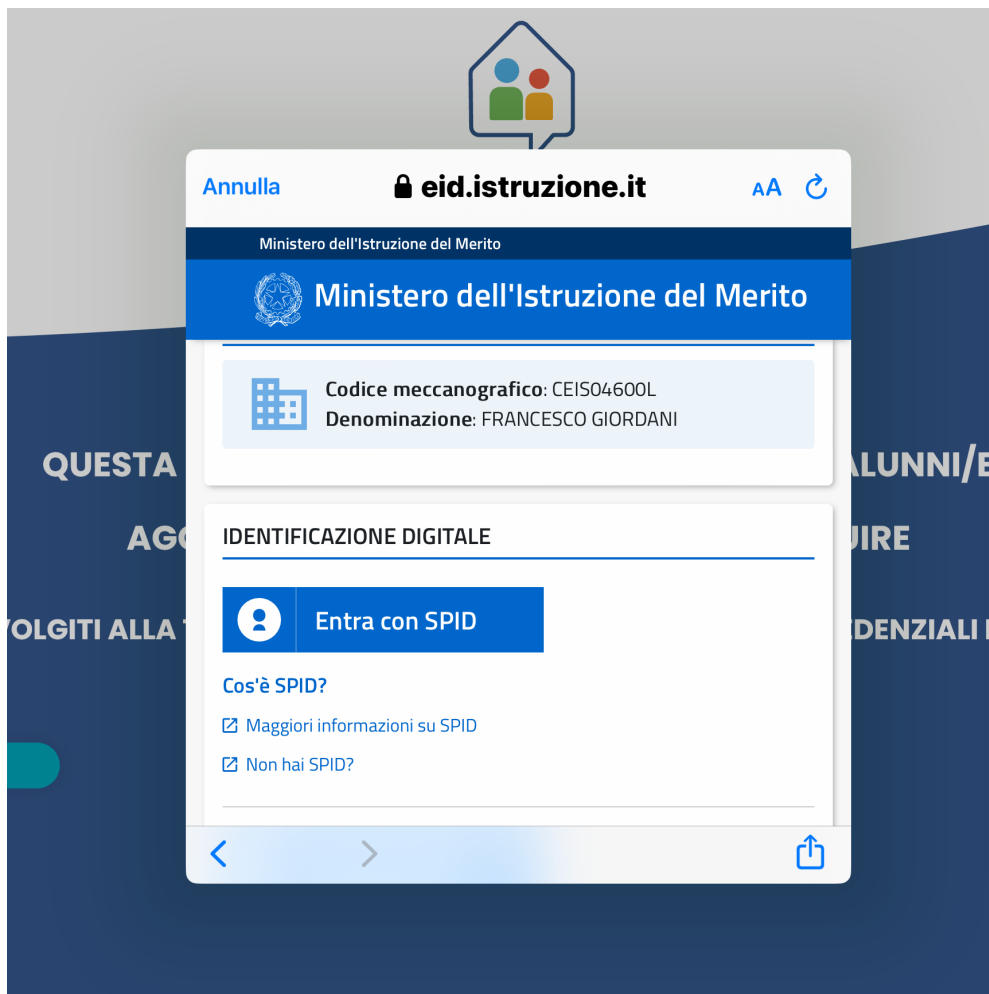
Annulla eid.istruzione.it AA

Ministero dell'Istruzione del Merito

Ministero dell'Istruzione del Merito

Codice meccanografico: CEIS04600L
Denominazione: FRANCESCO GIORDANI

QUESTA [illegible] ALUNNI/E

AGG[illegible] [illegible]URE

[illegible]VOLGITI ALLA T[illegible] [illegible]DENZIALI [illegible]

IDENTIFICAZIONE DIGITALE

Entra con SPID

Cos'è SPID?

Maggiori informazioni su SPID

Non hai SPID?